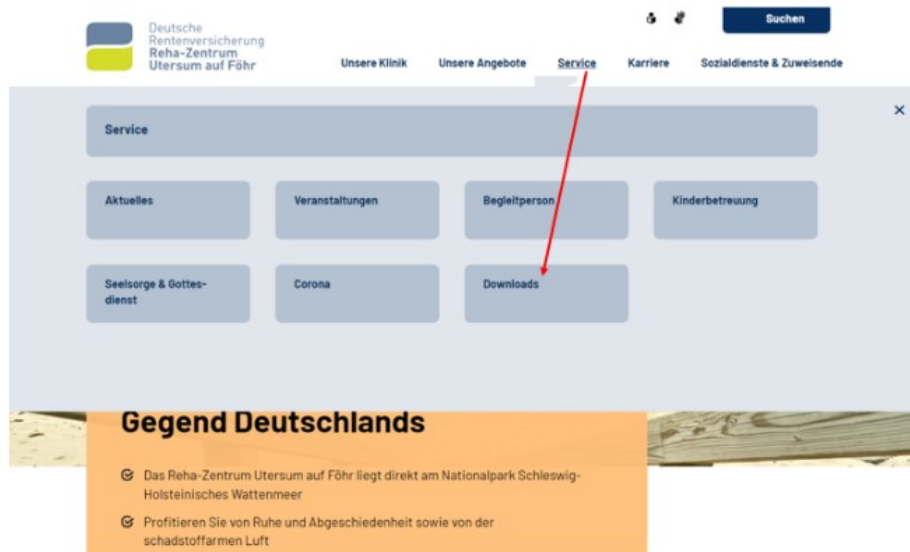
Deutsche Rentenversicherung
Reha-Zentrum Utersum auf Föhr

Suchen

Unsere Klinik
Unsere Angebote
Service
Karriere
Sozialdienste & Zuweisende

×

Service

Aktuelles
Veranstaltungen
Begleitperson
Kinderbetreuung

Seelsorge & Gottesdienst
Corona
Downloads

Gegend Deutschlands

Das Reha-Zentrum Utersum auf Föhr liegt direkt am Nationalpark Schleswig-Holsteinisches Wattenmeer

Profitieren Sie von Ruhe und Abgeschiedenheit sowie von der schadstoffarmen Luft